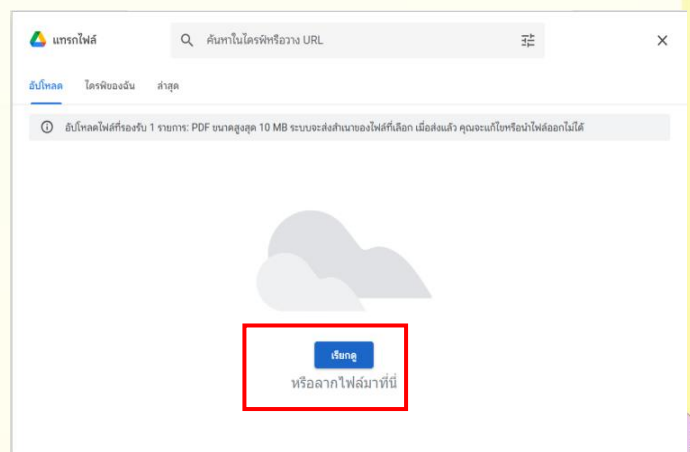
แทรกไฟล์

ค้นหาในไดรฟ์หรือวาง URL

อัปโหลด ไดรฟ์ของฉัน ล่าสุด

อัปโหลดไฟล์ที่รองรับ 1 รายการ: PDF ขนาดสูงสุด 10 MB ระบบจะส่งสำเนาของไฟล์ที่เลือก เมื่อส่งแล้ว คุณจะแก้ไขหรือนำไฟล์ออกไม่ได้

เรียกดู

หรือลากไฟล์มาที่นี่